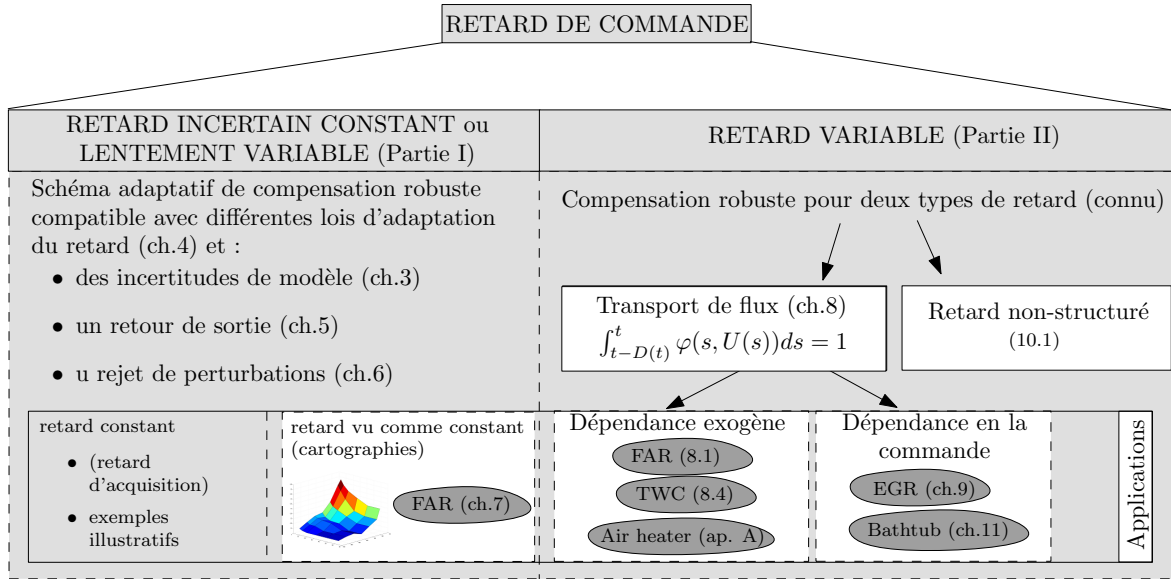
RETARD DE COMMANDE

RETARD INCERTAIN CONSTANT ou LENTEMENT VARIABLE (Partie I)

RETARD VARIABLE (Partie II)

Schéma adaptatif de compensation robuste compatible avec différentes lois d'adaptation du retard (ch.4) et :

• des incertitudes de modèle (ch.3)

• un retour de sortie (ch.5)

• u rejet de perturbations (ch.6)

Compensation robuste pour deux types de retard (connu)

Transport de flux (ch.8)
$\int_{t-D(t)}^{t} \varphi(s, U(s))ds = 1$

Retard non-structuré
(10.1)

retard constant

• (retard d'acquisition)

• exemples illustratifs

retard vu comme constant (cartographies)

FAR (ch.7)

Dépendance exogène

FAR (8.1)

TWC (8.4)

Air heater (ap. A)

Dépendance en la commande

EGR (ch.9)

Bathtub (ch.11)

Applications